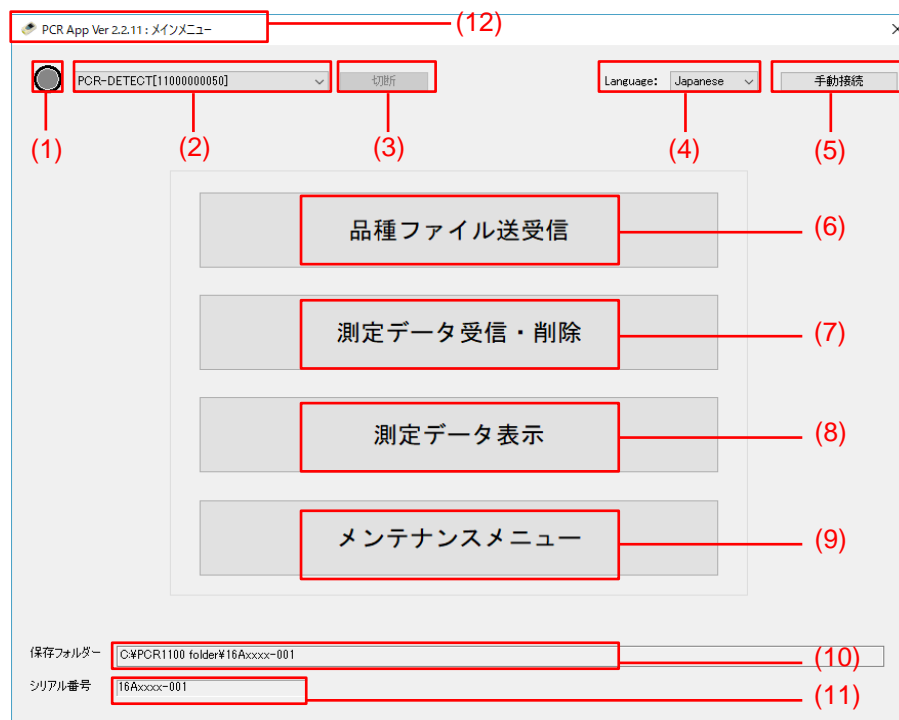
PCR App Ver 2.2.11 : メインメニュー

(12)

×

PCR-DETECT[11000000050]

切断

Language: Japanese

手動接続

(1)

(2)

(3)

(4)

(5)

品種ファイル送受信

(6)

測定データ受信・削除

(7)

測定データ表示

(8)

メンテナンスメニュー

(9)

保存フォルダー C:¥PCR1100 folder¥16Axxxx-001

(10)

シリアル番号 16Axxxx-001

(11)